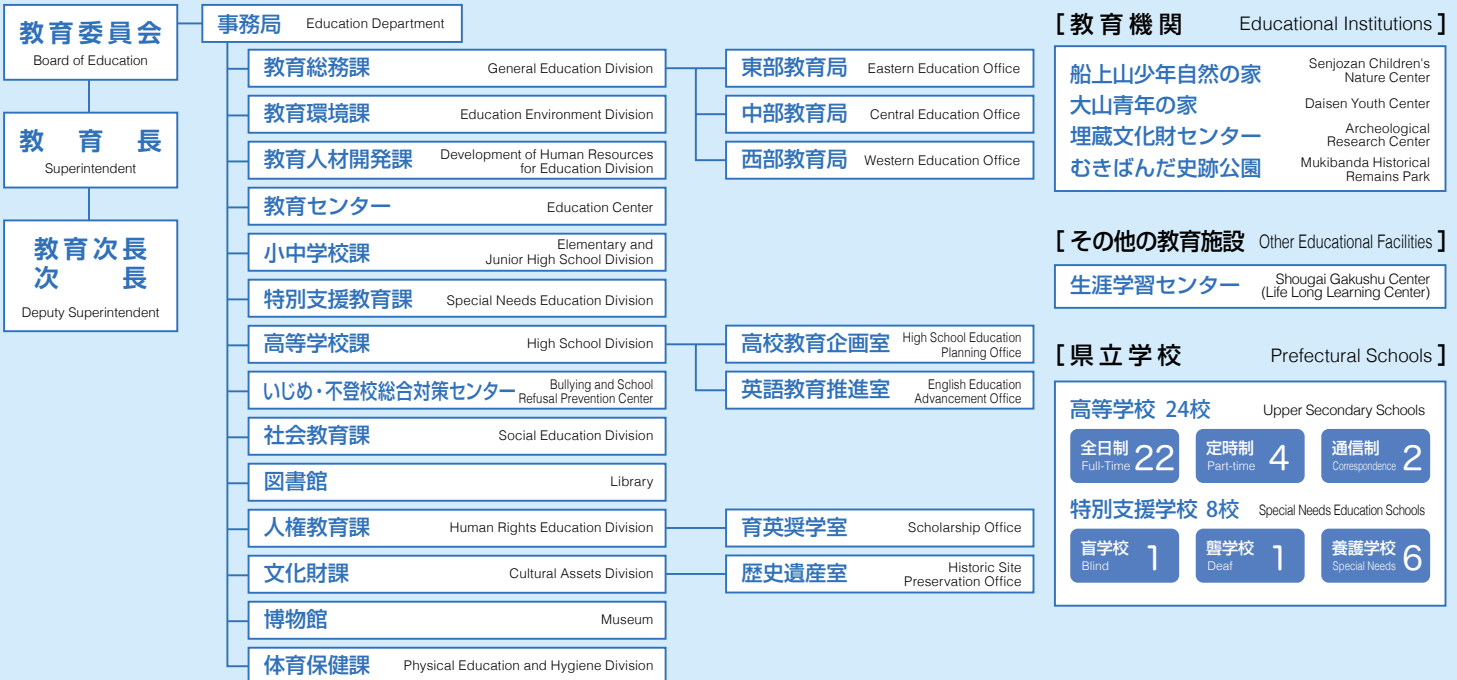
教育委員会
Board of Education

教　育　長
Superintendent

教育次長
次　　長
Deputy Superintendent

事務局　Education Department

教育総務課　General Education Division
教育環境課　Education Environment Division
教育人材開発課　Development of Human Resources for Education Division
教育センター　Education Center
小中学校課　Elementary and Junior High School Division
特別支援教育課　Special Needs Education Division
高等学校課　High School Division
いじめ・不登校総合対策センター　Bullying and School Refusal Prevention Center
社会教育課　Social Education Division
図書館　Library
人権教育課　Human Rights Education Division
文化財課　Cultural Assets Division
博物館　Museum
体育保健課　Physical Education and Hygiene Division

東部教育局　Eastern Education Office
中部教育局　Central Education Office
西部教育局　Western Education Office

高校教育企画室　High School Education Planning Office
英語教育推進室　English Education Advancement Office

育英奨学室　Scholarship Office
歴史遺産室　Historic Site Preservation Office

[ 教育機関　Educational Institutions ]
船上山少年自然の家　Senjozan Children's Nature Center
大山青年の家　Daisen Youth Center
埋蔵文化財センター　Archeological Research Center
むきばんだ史跡公園　Mukibanda Historical Remains Park

[ その他の教育施設　Other Educational Facilities ]
生涯学習センター　Shougai Gakushu Center (Life Long Learning Center)

[ 県立学校　Prefectural Schools ]
高等学校 24校　Upper Secondary Schools
全日制 Full-Time 22
定時制 Part-time 4
通信制 Correspondence 2
特別支援学校 8校　Special Needs Education Schools
盲学校 Blind 1
聾学校 Deaf 1
養護学校 Special Needs 6